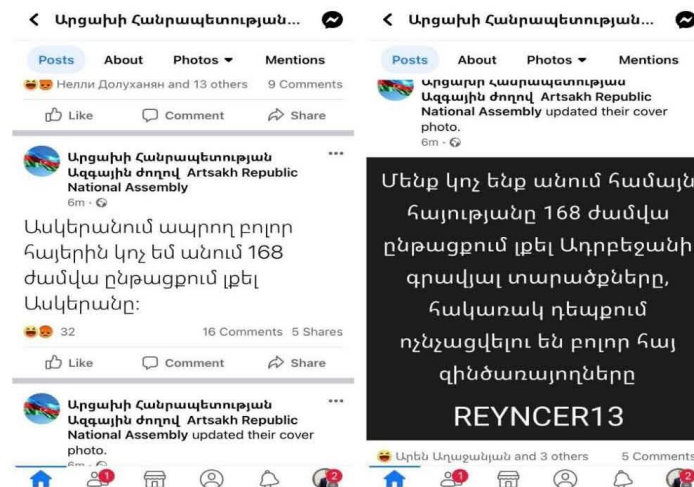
Արցախի Հանրապետության...

Posts About Photos Mentions

Нелли Долуханян and 13 others 9 Comments

Like Comment Share

Արցախի Հանրապետության Ազգային ժողով Artsakh Republic National Assembly
6m ·

Ասկերանում ապրող բոլոր հայերին կոչ եմ անում 168 ժամվա ընթացքում լքել Ասկերանը:

32 16 Comments 5 Shares

Like Comment Share

Արցախի Հանրապետության Ազգային ժողով Artsakh Republic National Assembly updated their cover photo.
6m ·

2

Արցախի Հանրապետության...

Posts About Photos Mentions

Արցախի Հանրապետության Ազգային ժողով Artsakh Republic National Assembly updated their cover photo.
6m ·

Մենք կոչ ենք անում համայն հայությանը 168 ժամվա ընթացքում լքել Ադրբեջանի գրավյալ տարածքները, հակառակ դեպքում ոչնչացվելու են բոլոր հայ զինծառայողները

REYNCER13

Արեն Աղաջանյան and 3 others 5 Comments

2